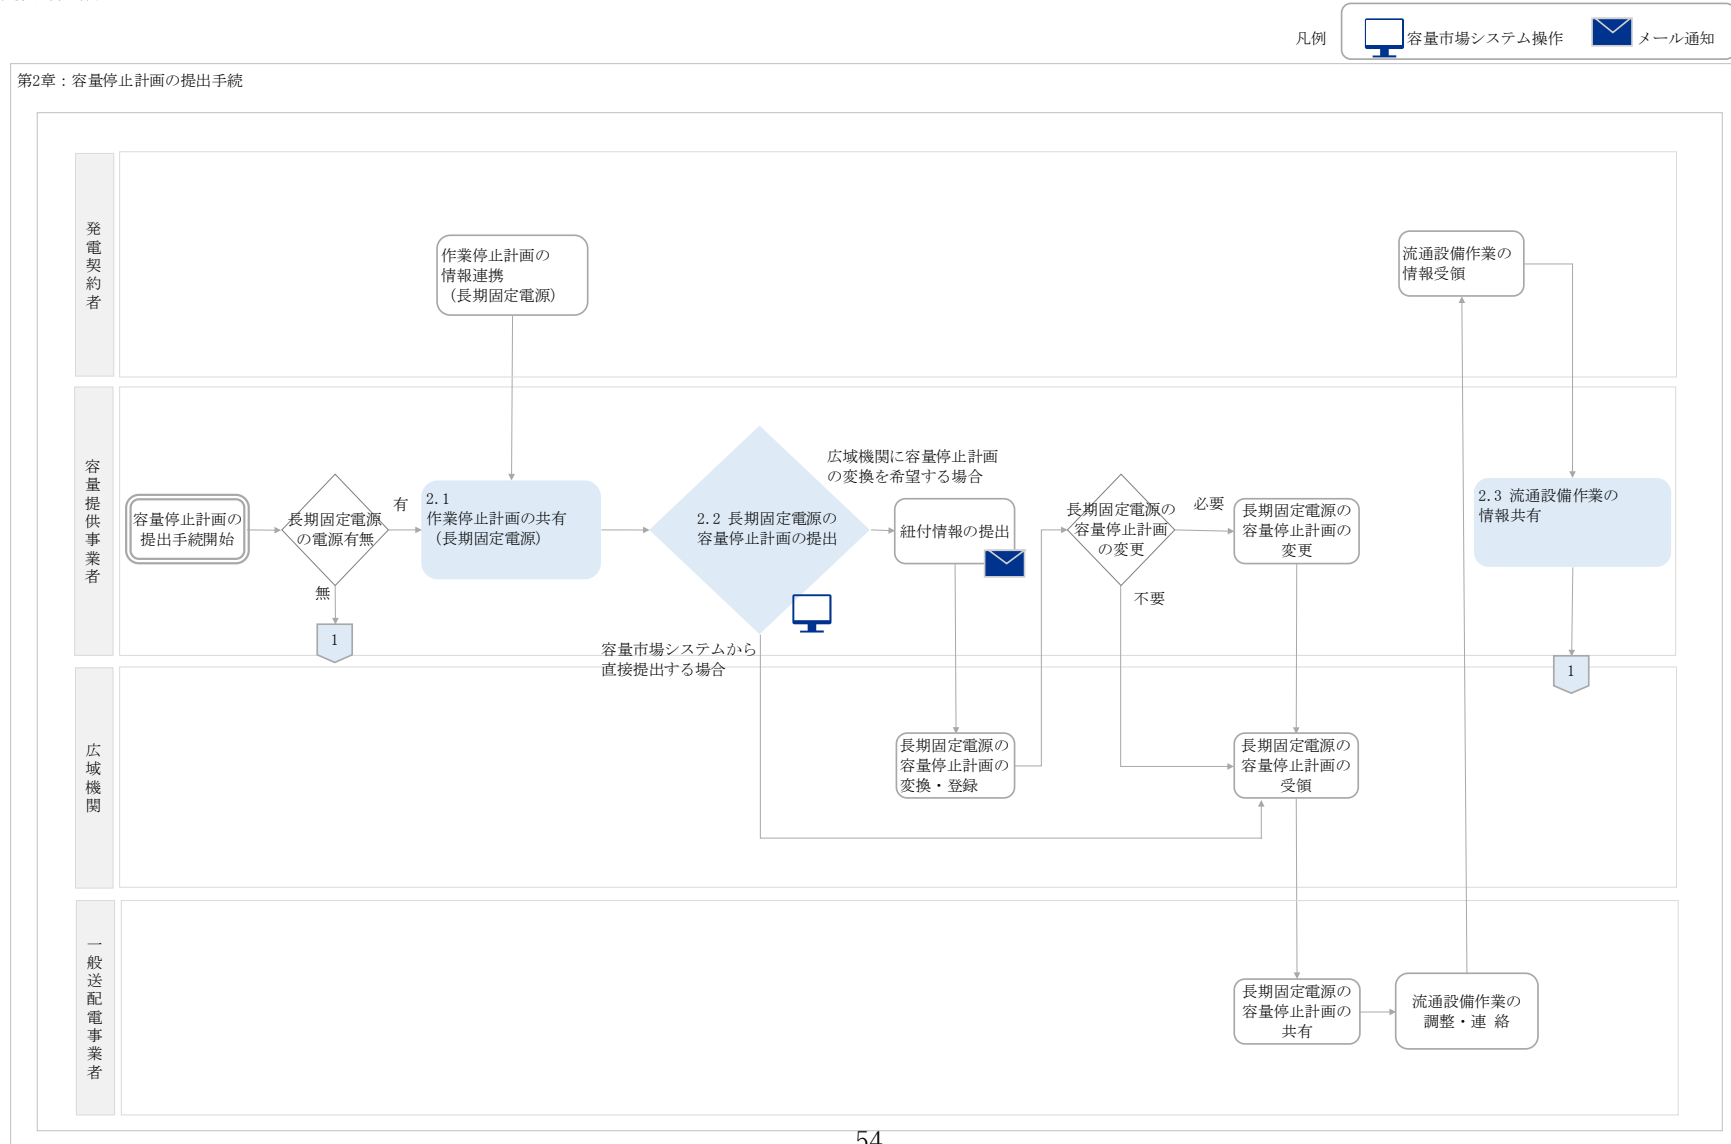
凡例　容量市場システム操作　メール通知

第2章：容量停止計画の提出手続

発電契約者

容量提供事業者

広域機関

一般送配電事業者

作業停止計画の情報連携（長期固定電源）

流通設備作業の情報受領

容量停止計画の提出手続開始

長期固定電源の電源有無

有

無

1

2.1 作業停止計画の共有（長期固定電源）

2.2 長期固定電源の容量停止計画の提出

広域機関に容量停止計画の変換を希望する場合

紐付情報の提出

長期固定電源の容量停止計画の変更

必要

不要

長期固定電源の容量停止計画の変更

2.3 流通設備作業の情報共有

1

容量市場システムから直接提出する場合

長期固定電源の容量停止計画の変換・登録

長期固定電源の容量停止計画の受領

長期固定電源の容量停止計画の共有

流通設備作業の調整・連絡

54